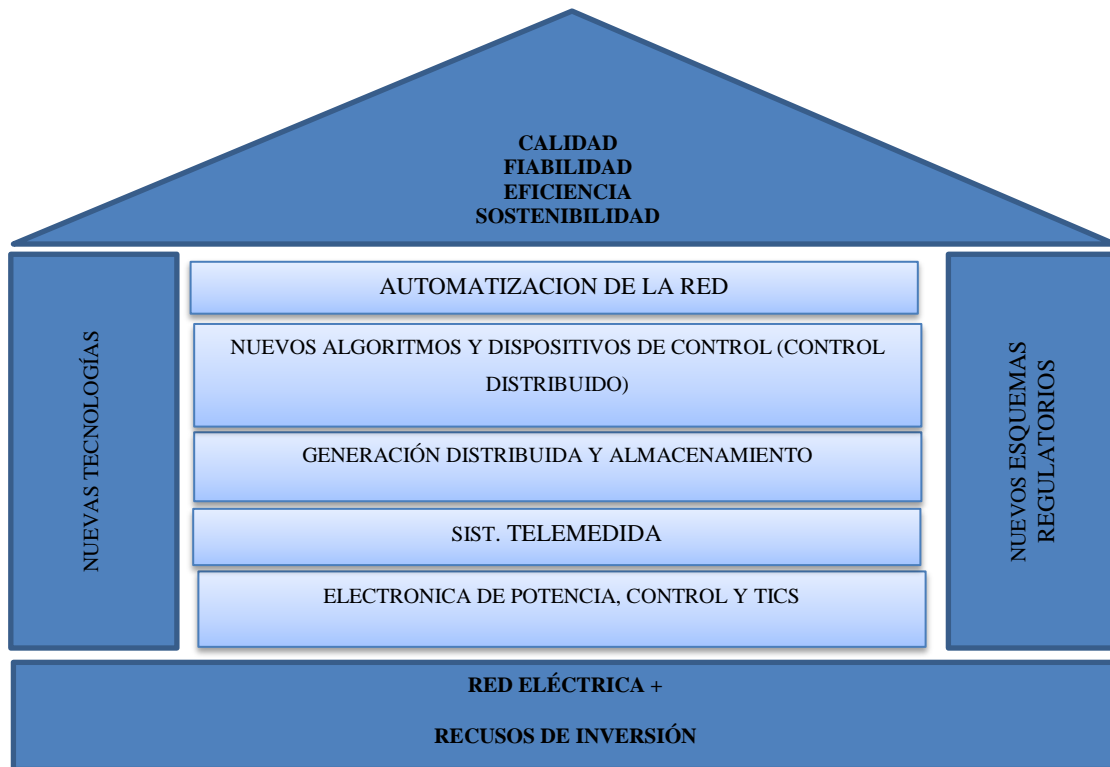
CALIDAD
FIABILIDAD
EFICIENCIA
SOSTENIBILIDAD

NUEVAS TECNOLOGÍAS

AUTOMATIZACION DE LA RED

NUEVOS ALGORITMOS Y DISPOSITIVOS DE CONTROL (CONTROL DISTRIBUIDO)

GENERACIÓN DISTRIBUIDA Y ALMACENAMIENTO

SIST. TELEMEDIDA

ELECTRONICA DE POTENCIA, CONTROL Y TICS

NUEVOS ESQUEMAS REGULATORIOS

RED ELÉCTRICA +

RECUSOS DE INVERSIÓN